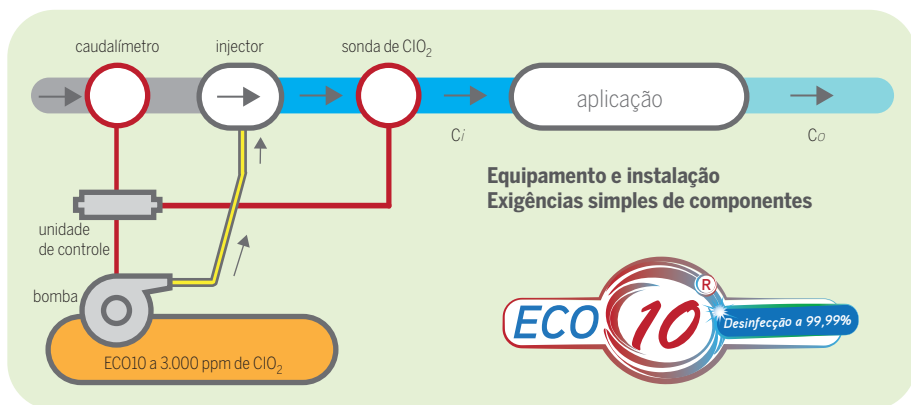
caudalímetro

injector

sonda de $ClO_2$

aplicação

C$i$

C$o$

Equipamento e instalação
Exigências simples de componentes

unidade de controle

bomba

ECO10 a 3.000 ppm de $ClO_2$

ECO 10 R

Desinfecção a 99,99%